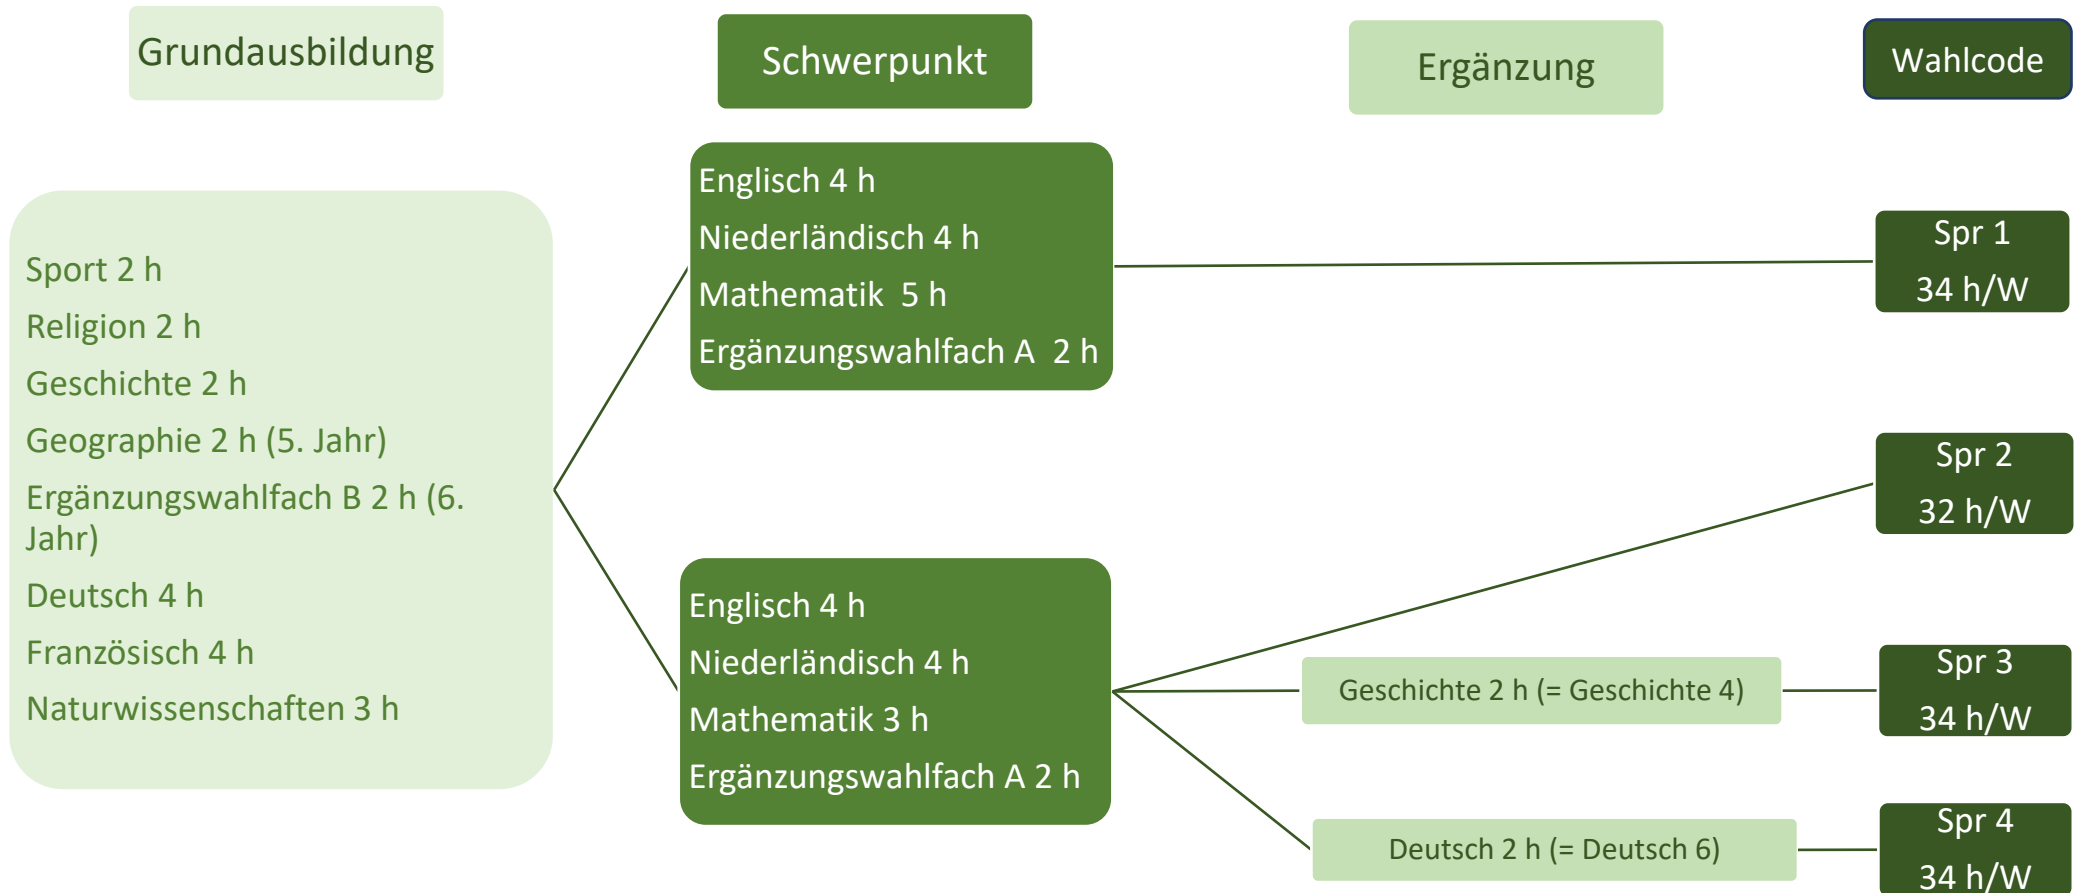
Grundausbildung

Schwerpunkt

Ergänzung

Wahlcode

Sport 2 h
Religion 2 h
Geschichte 2 h
Geographie 2 h (5. Jahr)
Ergänzungswahlfach B 2 h (6. Jahr)
Deutsch 4 h
Französisch 4 h
Naturwissenschaften 3 h

Englisch 4 h
Niederländisch 4 h
Mathematik 5 h
Ergänzungswahlfach A 2 h

Spr 1
34 h/W

Spr 2
32 h/W

Englisch 4 h
Niederländisch 4 h
Mathematik 3 h
Ergänzungswahlfach A 2 h

Geschichte 2 h (= Geschichte 4)

Spr 3
34 h/W

Deutsch 2 h (= Deutsch 6)

Spr 4
34 h/W